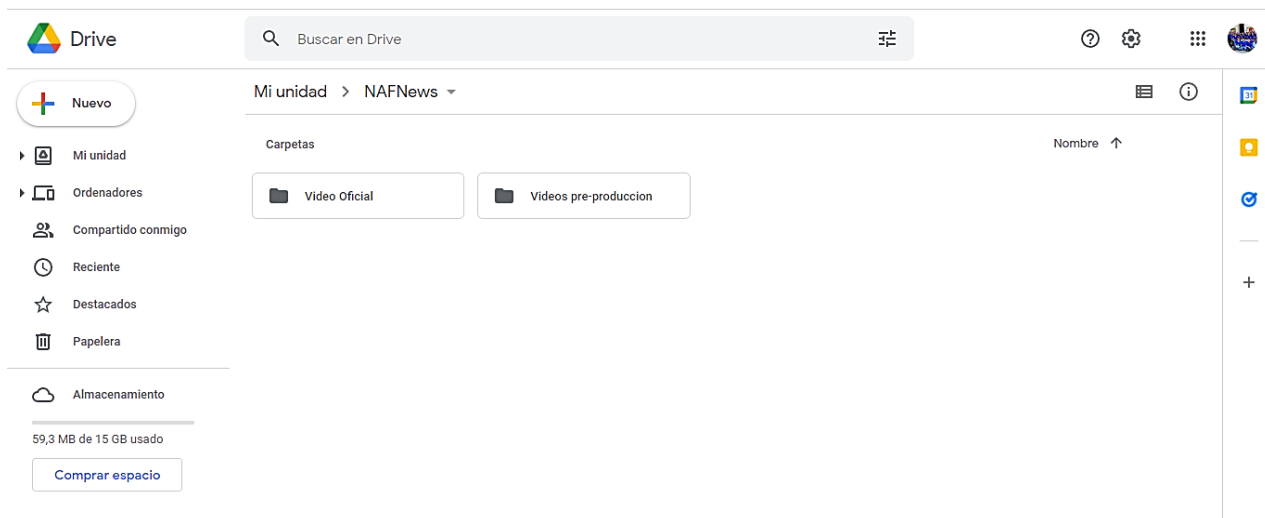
Drive

Buscar en Drive

Nuevo

Mi unidad
Ordenadores
Compartido conmigo
Reciente
Destacados
Papelera

Almacenamiento
59,3 MB de 15 GB usado
Comprar espacio

Mi unidad > NAFNews

Carpetas
Nombre

Video Oficial
Videos pre-produccion

31